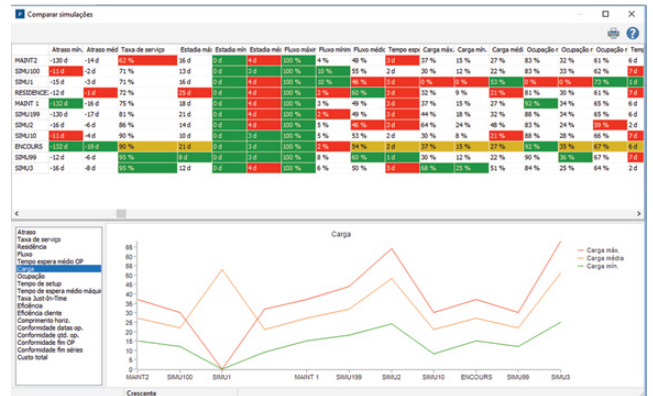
Comparar simulações

| | Atraso mín. | Atraso méd | Taxa de serviço | Estadia máx | Estadia mín | Estadia méd | Fluxo máxi | Fluxo mínir | Fluxo médic | Tempo esp | Carga máx. | Carga mín. | Carga médi | Ocupação r | Ocupação r | Ocupação r | Temp |
|---|---|---|---|---|---|---|---|---|---|---|---|---|---|---|---|---|---|
| MAINT2 | -130 d | -14 d | 62 % | 16 d | 0 d | 4 d | 100 % | 4 % | 48 % | 3 d | 37 % | 15 % | 27 % | 83 % | 33 % | 61 % | 6 d |
| SIMU100 | -11 d | -2 d | 71 % | 13 d | 0 d | 4 d | 100 % | 10 % | 55 % | 2 d | 30 % | 12 % | 22 % | 83 % | 33 % | 62 % | 7 d |
| SIMU1 | -15 d | -3 d | 71 % | 16 d | 0 d | 4 d | 100 % | 10 % | 46 % | 3 d | 0 % | 0 % | 13 % | 0 % | 0 % | 73 % | 1 d |
| RESIDENCE | -12 d | -1 d | 72 % | 25 d | 0 d | 6 d | 100 % | 2 % | 60 % | 3 d | 32 % | 9 % | 21 % | 81 % | 30 % | 61 % | 7 d |
| MAINT 1 | -132 d | -16 d | 75 % | 18 d | 0 d | 4 d | 100 % | 3 % | 49 % | 3 d | 37 % | 15 % | 27 % | 92 % | 34 % | 65 % | 6 d |
| SIMU199 | -130 d | -17 d | 81 % | 21 d | 0 d | 4 d | 100 % | 2 % | 48 % | 3 d | 44 % | 18 % | 32 % | 88 % | 34 % | 65 % | 6 d |
| SIMU2 | -16 d | -6 d | 86 % | 14 d | 0 d | 4 d | 100 % | 10 % | 46 % | 3 d | 64 % | 24 % | 48 % | 83 % | 24 % | 59 % | 2 d |
| SIMU10 | -11 d | -4 d | 90 % | 10 d | 0 d | 4 d | 100 % | 5 % | 53 % | 2 d | 30 % | 8 % | 21 % | 88 % | 28 % | 66 % | 7 d |
| ENCOURS | -132 d | -19 d | 90 % | 12 d | 0 d | 4 d | 100 % | 2 % | 54 % | 2 d | 37 % | 15 % | 27 % | 90 % | 35 % | 67 % | 6 d |
| SIMU99 | -12 d | -5 d | 95 % | 8 d | 0 d | 3 d | 100 % | 8 % | 60 % | 1 d | 30 % | 12 % | 22 % | 90 % | 36 % | 67 % | 7 d |
| SIMU3 | -16 d | -8 d | 95 % | 12 d | 0 d | 4 d | 100 % | 6 % | 50 % | 3 d | 68 % | 25 % | 51 % | 84 % | 25 % | 64 % | 2 d |

Atraso
Taxa de serviço
Residência
Fluxo
Tempo espera médio OP
Carga
Ocupação
Tempo de setup
Tempo de espera médio máqu
Taxa Just-In-Time
Eficiência
Eficiência cliente
Comprimento horiz.
Conformidade datas op.
Conformidade qtd. op.
Conformidade fim OP
Conformidade fim séries
Custo total

Carga

Carga máx.
Carga média
Carga mín.

MAINT2 SIMU100 SIMU1 MAINT 1 SIMU199 SIMU2 SIMU10 ENCOURS SIMU99 SIMU3

Crescente